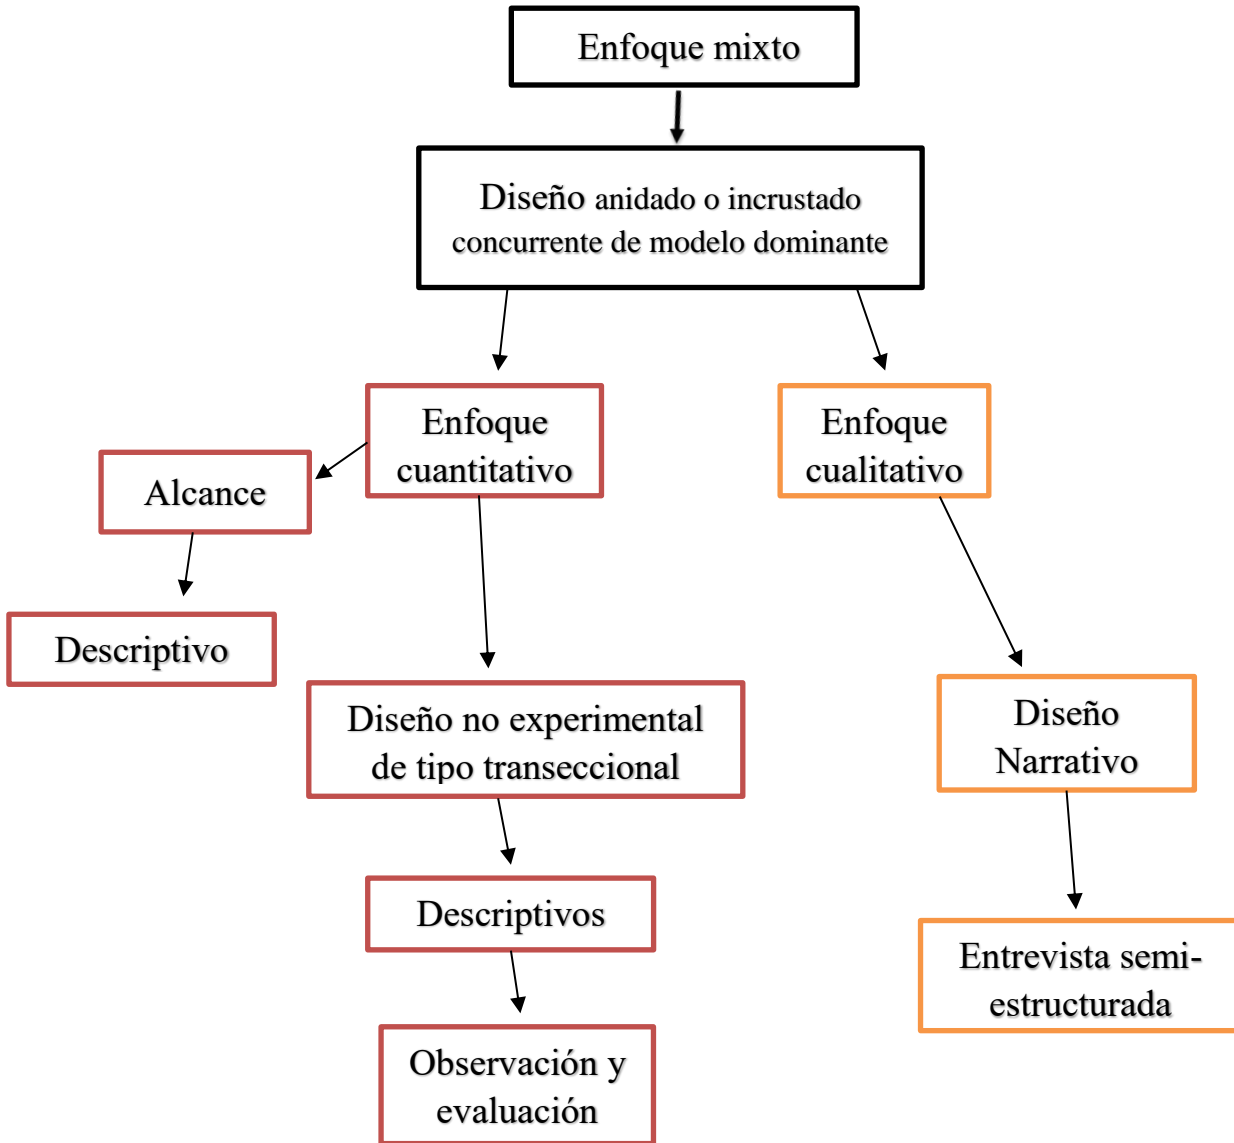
Enfoque mixto

Diseño anidado o incrustado concurrente de modelo dominante

Enfoque cuantitativo

Enfoque cualitativo

Alcance

Descriptivo

Diseño no experimental de tipo transeccional

Descriptivos

Observación y evaluación

Diseño Narrativo

Entrevista semi-estructurada